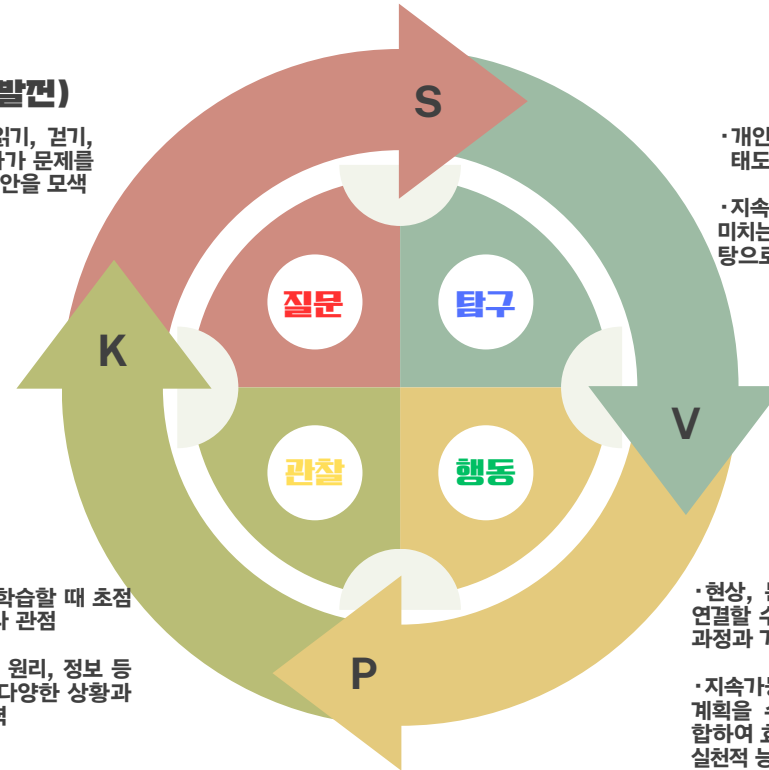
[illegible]발전)

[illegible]읽기, 걷기,
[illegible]가 문제를
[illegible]안을 모색

S

·개인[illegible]
태도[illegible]

·지속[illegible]
미치는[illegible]
탕으로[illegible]

질문

탐구

K

V

관찰

행동

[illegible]학습할 때 초점
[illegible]과 관점

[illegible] 원리, 정보 등
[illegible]다양한 상황과
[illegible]력

·현상, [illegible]
연결할 수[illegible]
과정과 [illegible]

P

·지속가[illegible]
계획을 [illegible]
합하여 효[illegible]
실천적 능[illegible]